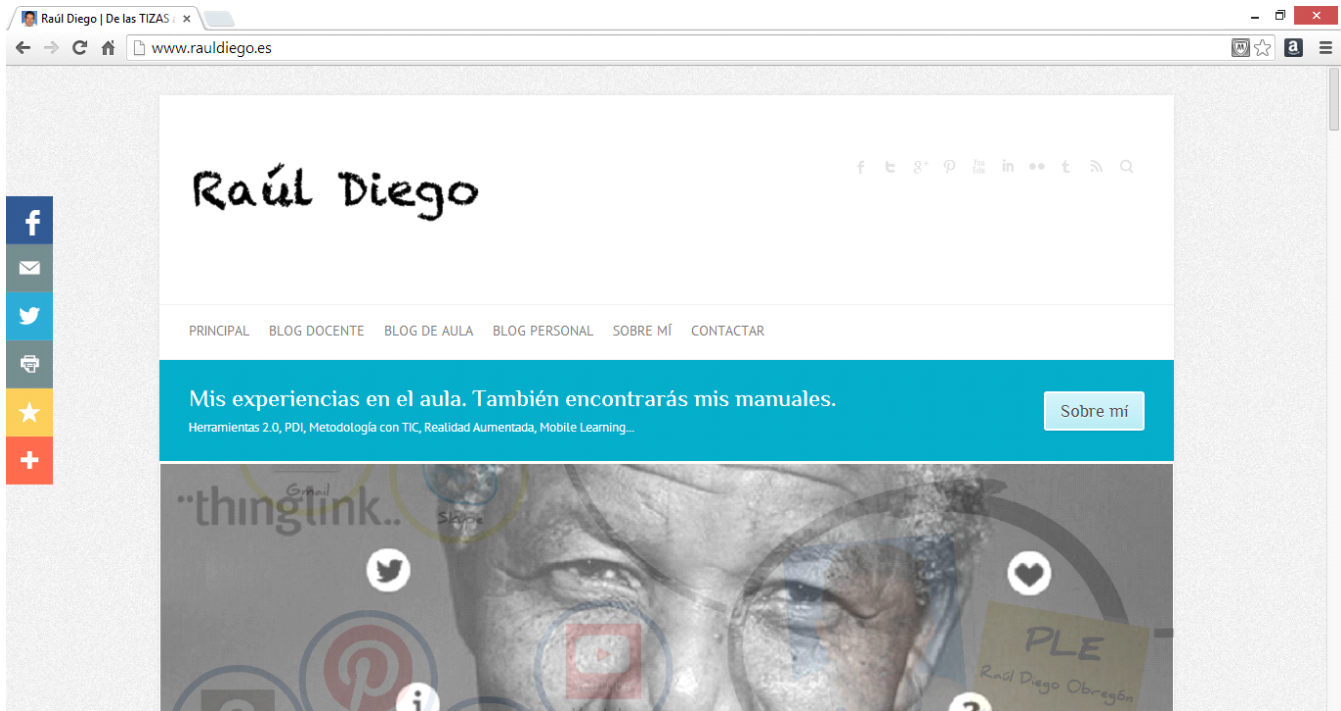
Raúl Diego | De las TIZAS

www.rauldiego.es

Raúl Diego

PRINCIPAL BLOG DOCENTE BLOG DE AULA BLOG PERSONAL SOBRE MÍ CONTACTAR

Mis experiencias en el aula. También encontrarás mis manuales.

Herramientas 2.0, PDI, Metodología con TIC, Realidad Aumentada, Mobile Learning...

Sobre mí

thinglink.

Gmail

Share

PLE

Raúl Diego Obregón